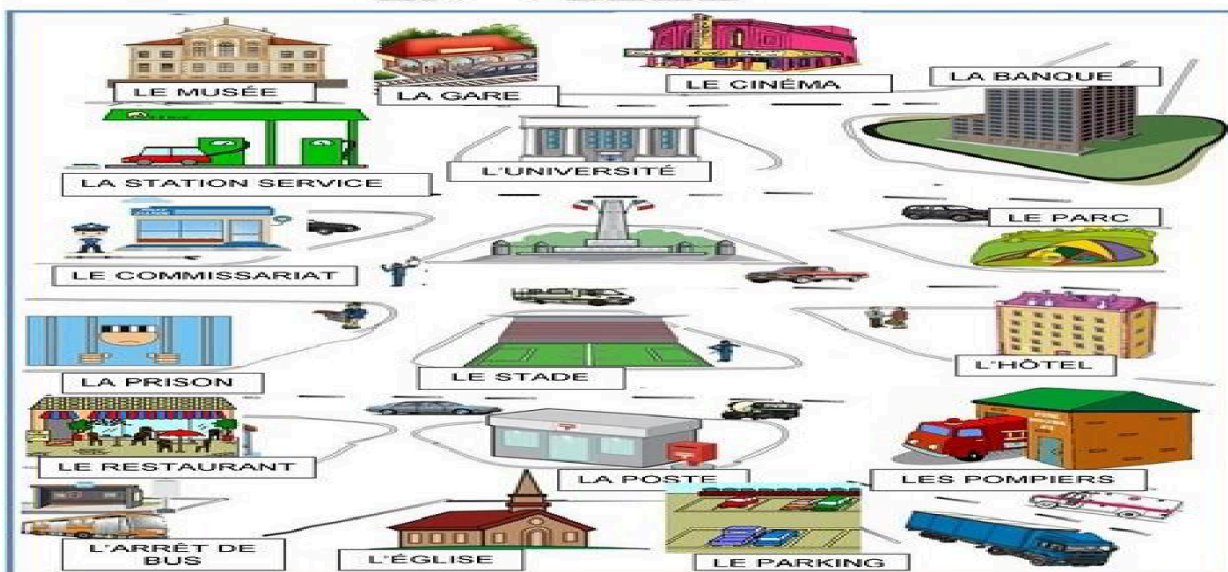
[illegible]

LE MUSÉE

LA GARE

LE CINÉMA

LA BANQUE

LA STATION SERVICE

L'UNIVERSITÉ

LE PARC

LE COMMISSARIAT

LA PRISON

LE STADE

L'HÔTEL

LE RESTAURANT

LA POSTE

LES POMPIERS

L'ARRÊT DE BUS

L'ÉGLISE

LE PARKING